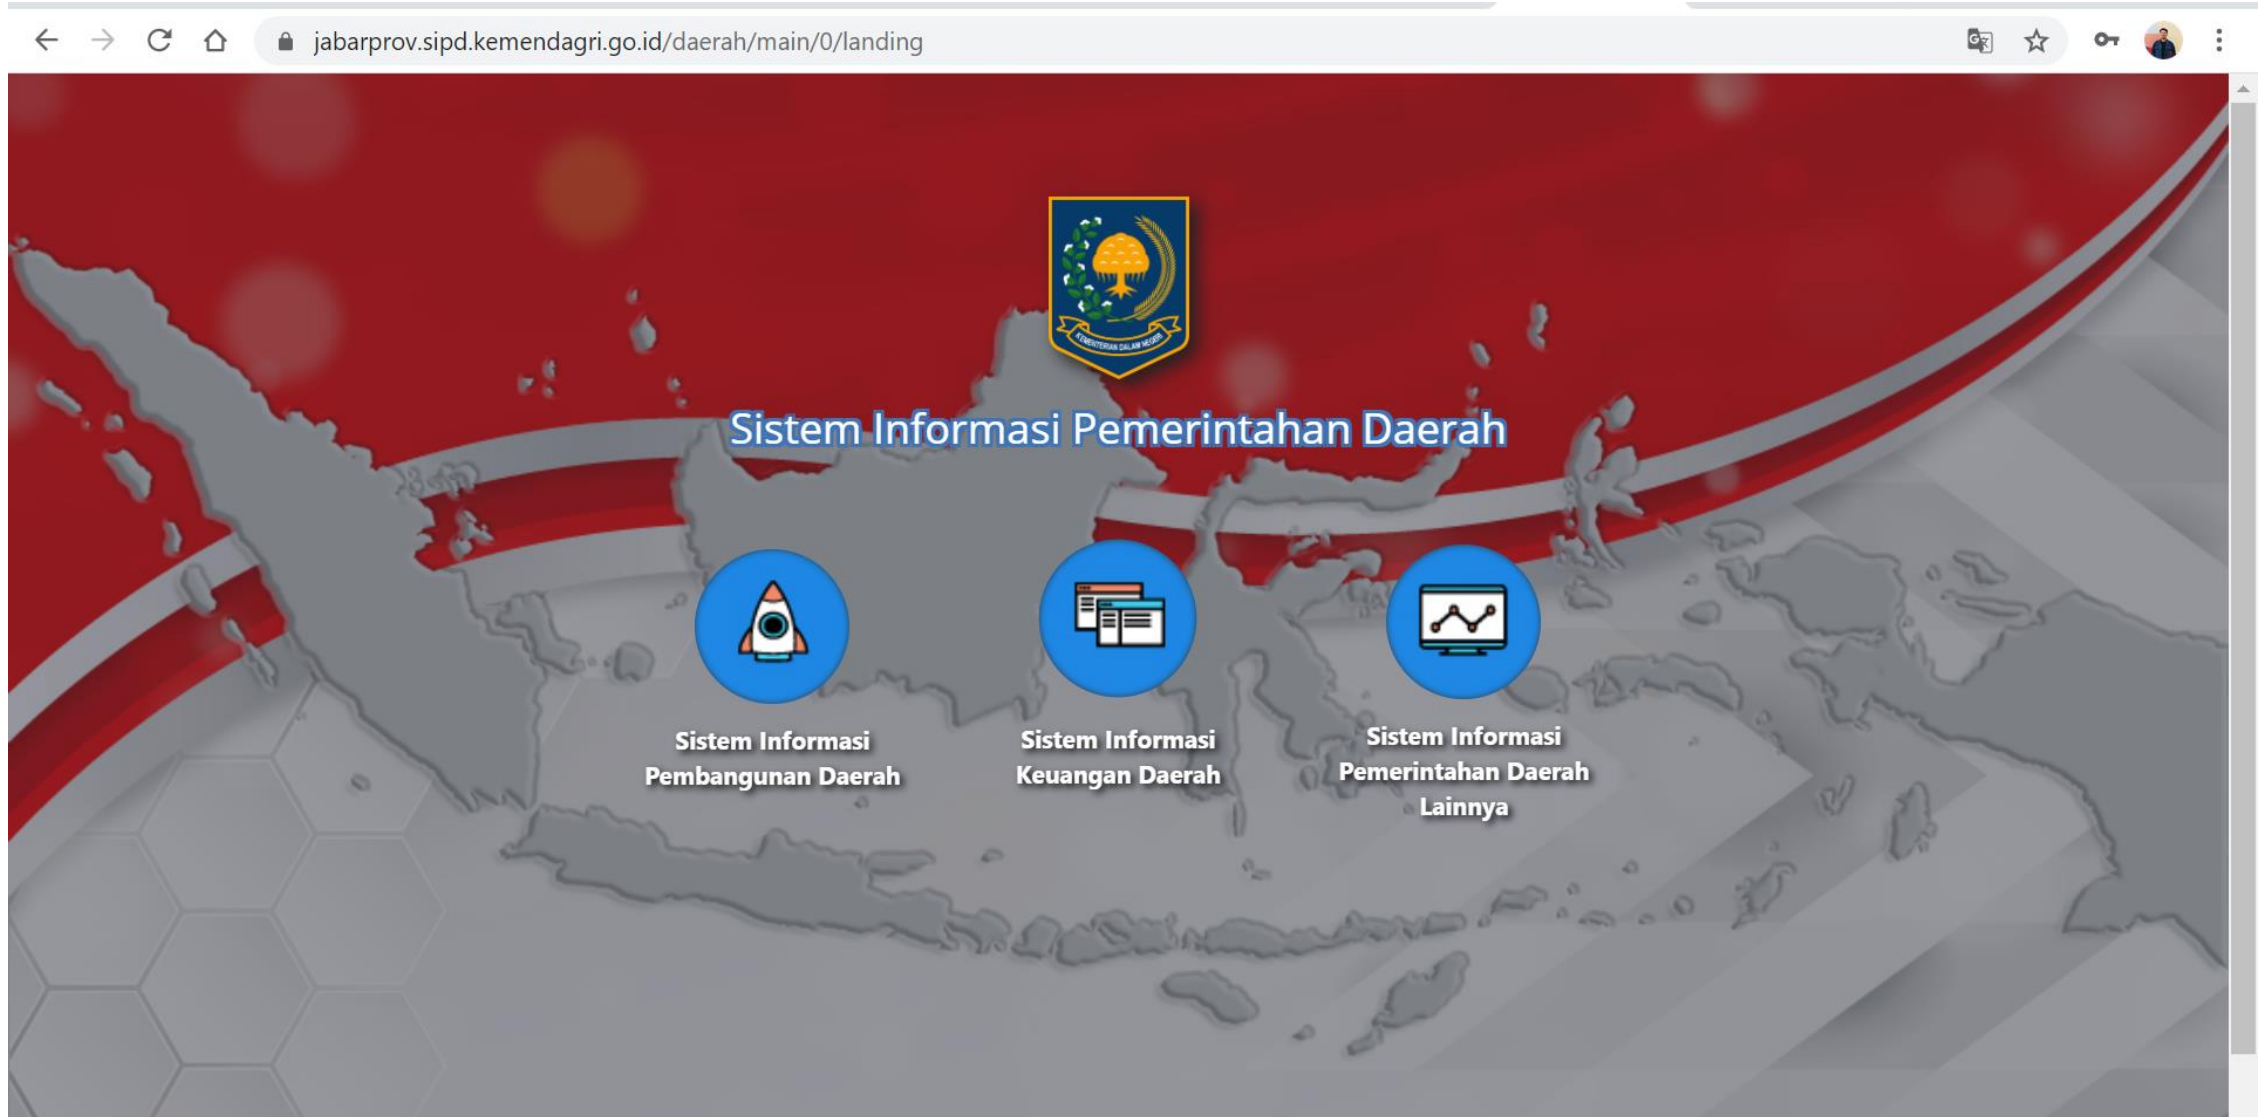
jabarprov.sipd.kemendagri.go.id/daerah/main/0/landing

KEMENTERIAN DALAM NEGERI

Sistem Informasi Pemerintahan Daerah

Sistem Informasi Pembangunan Daerah

Sistem Informasi Keuangan Daerah

Sistem Informasi Pemerintahan Daerah Lainnya